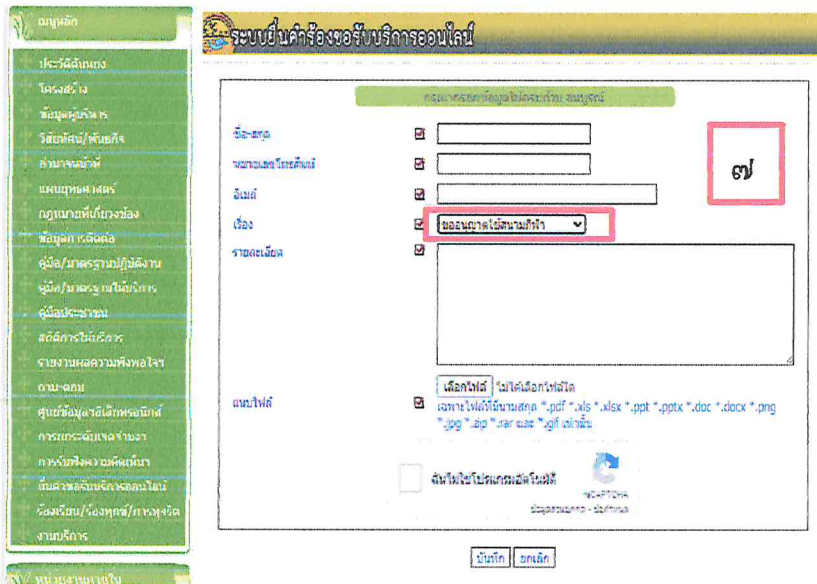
เมนูหลัก

ประวัติความเป็นมา
โครงสร้าง
ข้อมูลผู้บริหาร
วิสัยทัศน์/พันธกิจ
อำนาจหน้าที่
แผนยุทธศาสตร์
กฎหมายที่เกี่ยวข้อง
ข้อมูลการติดต่อ
คู่มือ/มาตรฐานปฏิบัติงาน
คู่มือ/มาตรฐานให้บริการ
คู่มือประชาชน
สถิติการให้บริการ
รายงานผลความพึงพอใจ
ถาม-ตอบ
ศูนย์ข้อมูลอิเล็กทรอนิกส์
การแจกระดับเหตุจำนวนรา
การรับฟังความคิดเห็น
ยื่นคำขอรับบริการออนไลน์
ร้องเรียน/ร้องทุกข์/การทุจริต
งานบริการ

หน่วยงานภายใน

ระบบยื่นคำร้องขอรับบริการออนไลน์

กรุณากรอกข้อมูลให้ครบถ้วน สมบูรณ์

ชื่อ-สกุล
หมายเลขโทรศัพท์
อีเมล์
เรื่อง ขออนุญาตใช้สนามกีฬา
รายละเอียด

๗

แนบไฟล์ เลือกไฟล์ ไม่ได้เลือกไฟล์ใด
เฉพาะไฟล์ที่มีนามสกุล *.pdf *.xls *.xlsx *.ppt *.pptx *.doc *.docx *.png *.jpg *.zip *.rar และ *.gif เท่านั้น

ฉันไม่ใช่โปรแกรมอัตโนมัติ
reCAPTCHA
ข้อมูลส่วนบุคคล - ข้อกำหนด

บันทึก ยกเลิก